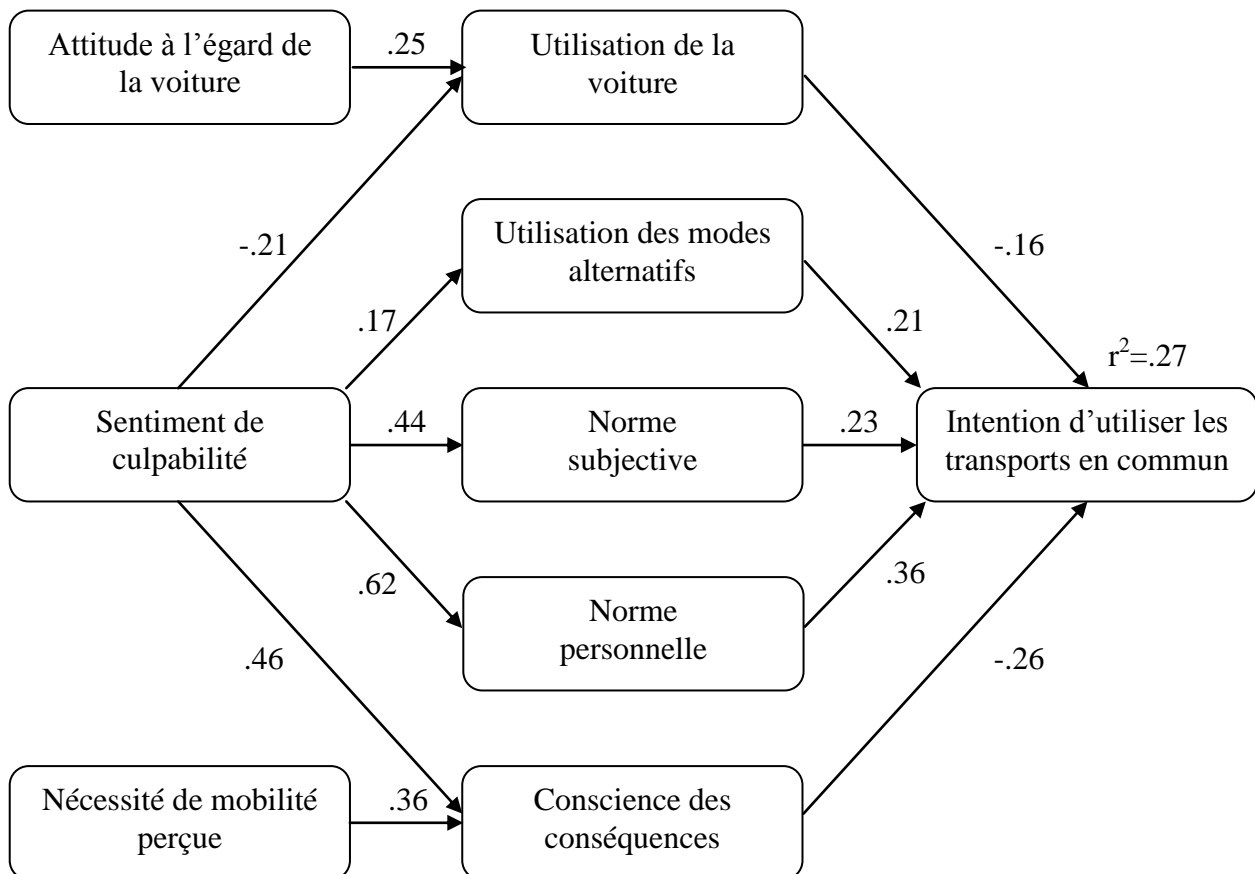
Attitude à l'égard de la voiture

.25

Utilisation de la voiture

-.21

Utilisation des modes alternatifs

-.16

.17

.21

$r^2$=.27

Sentiment de culpabilité

.44

Norme subjective

.23

Intention d'utiliser les transports en commun

.62

.36

Norme personnelle

.46

-.26

Nécessité de mobilité perçue

.36

Conscience des conséquences